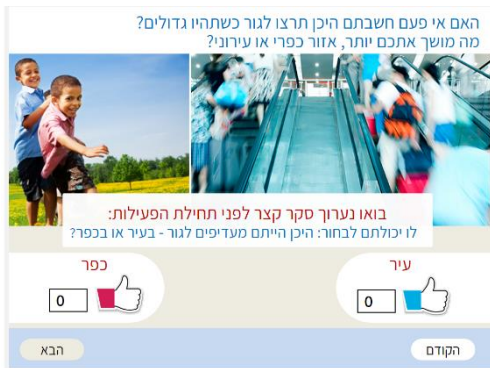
האם אי פעם חשבתם היכן תרצו לגור כשתהיו גדולים?
מה מושך אתכם יותר, אזור כפרי או עירוני?

בואו נערוך סקר קצר לפני תחילת הפעילות:
לו יכולתם לבחור: היכן הייתם מעדיפים לגור - בעיר או בכפר?

עיר
0

כפר
0

הקודם

הבא